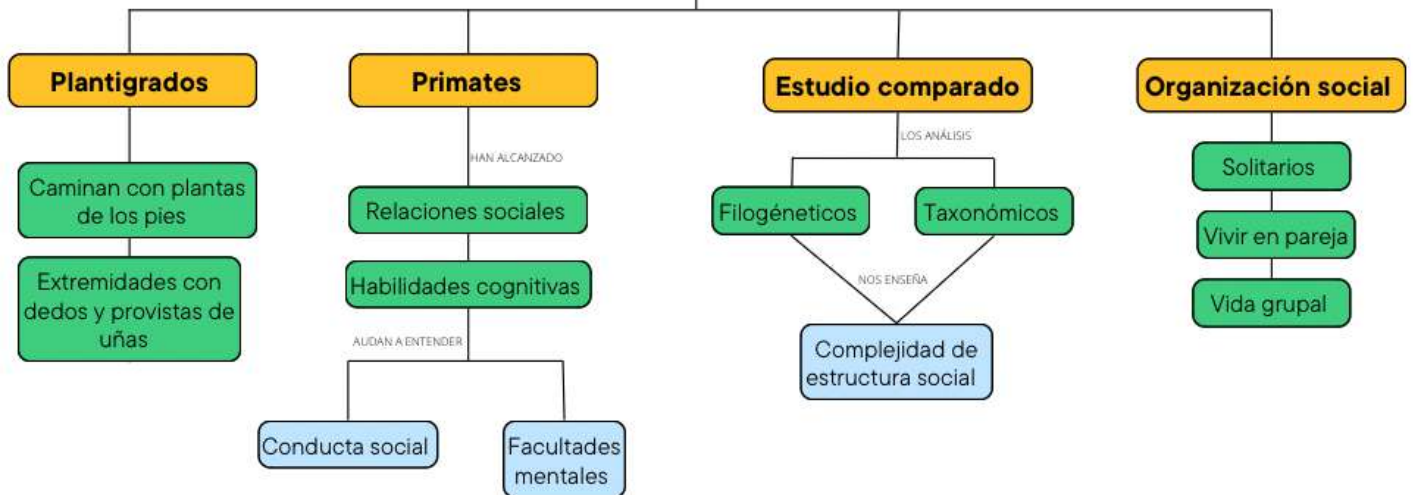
Plantigrados

Caminan con plantas de los pies

Extremidades con dedos y provistas de uñas

Primates

HAN ALCANZADO

Relaciones sociales

Habilidades cognitivas

AUDAN A ENTENDER

Conducta social

Facultades mentales

Estudio comparado

LOS ANÁLISIS

Filogéneticos

Taxonómicos

NOS ENSEÑA

Complejidad de estructura social

Organización social

Solitarios

Vivir en pareja

Vida grupal